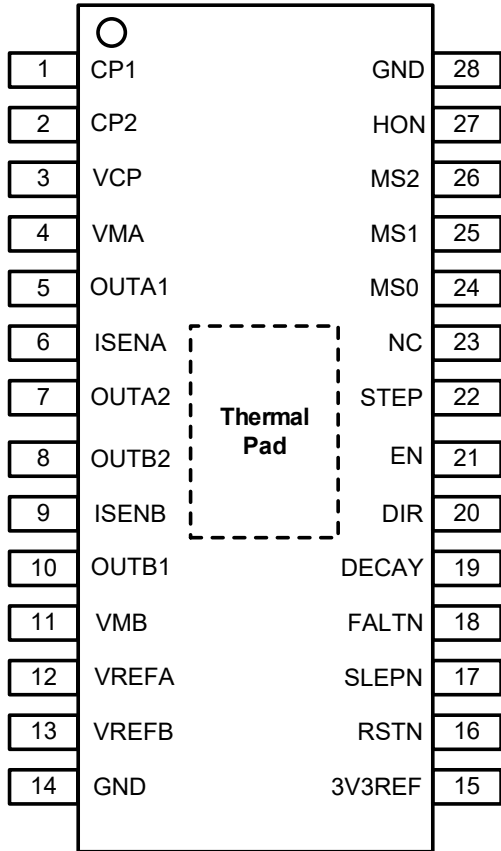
1 CP1
2 CP2
3 VCP
4 VMA
5 OUTA1
6 ISENA
7 OUTA2
8 OUTB2
9 ISENB
10 OUTB1
11 VMB
12 VREFA
13 VREFB
14 GND

Thermal Pad

GND 28
HON 27
MS2 26
MS1 25
MS0 24
NC 23
STEP 22
EN 21
DIR 20
DECAY 19
FALTN 18
SLEPN 17
RSTN 16
3V3REF 15